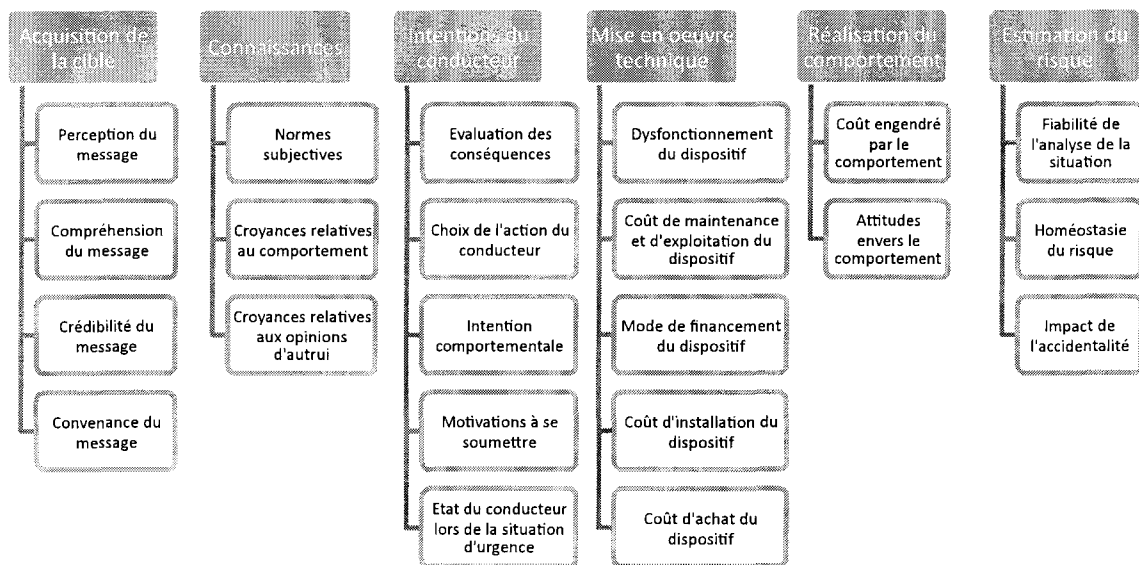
Acquisition de la cible

Perception du message

Compréhension du message

Crédibilité du message

Convenance du message

Connaissances

Normes subjectives

Croyances relatives au comportement

Croyances relatives aux opinions d'autrui

Intentions du conducteur

Evaluation des conséquences

Choix de l'action du conducteur

Intention comportementale

Motivations à se soumettre

Etat du conducteur lors de la situation d'urgence

Mise en oeuvre technique

Dysfonctionnement du dispositif

Coût de maintenance et d'exploitation du dispositif

Mode de financement du dispositif

Coût d'installation du dispositif

Coût d'achat du dispositif

Réalisation du comportement

Coût engendré par le comportement

Attitudes envers le comportement

Estimation du risque

Fiabilité de l'analyse de la situation

Homéostasie du risque

Impact de l'accidentalité